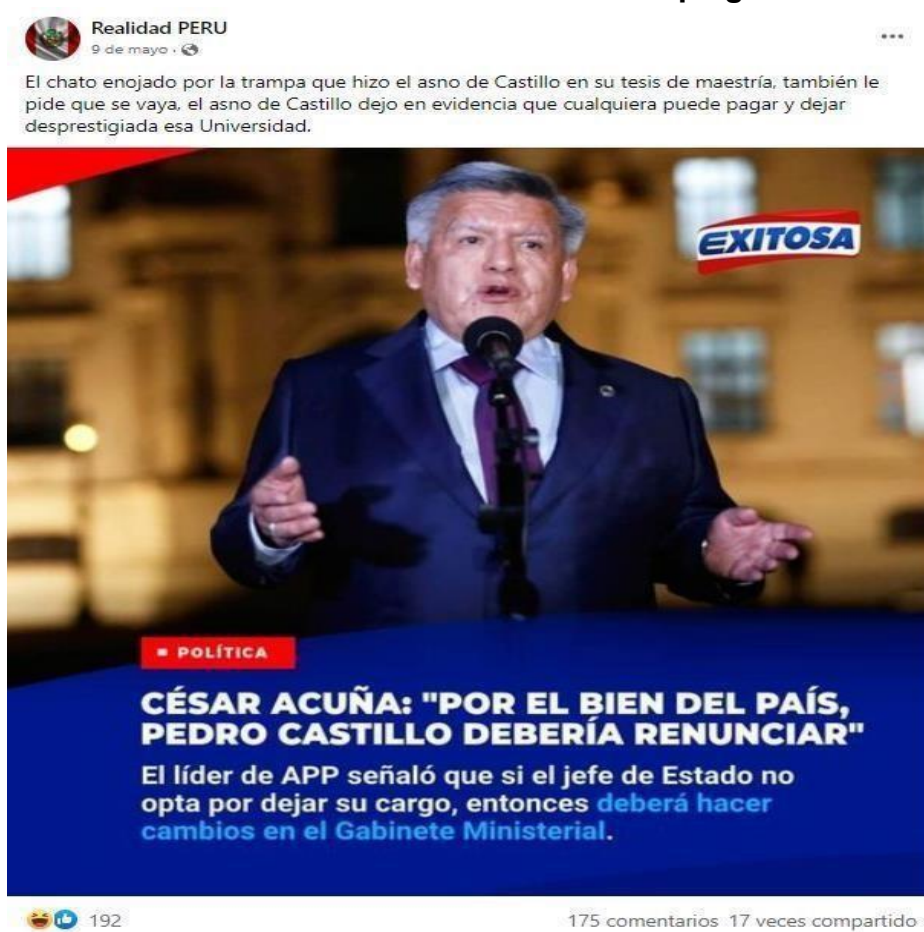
Realidad PERU
9 de mayo ·

...

El chato enojado por la trampa que hizo el asno de Castillo en su tesis de maestría, también le pide que se vaya, el asno de Castillo dejo en evidencia que cualquiera puede pagar y dejar desprestigiada esa Universidad.

EXITOSA

POLÍTICA

CÉSAR ACUÑA: "POR EL BIEN DEL PAÍS, PEDRO CASTILLO DEBERÍA RENUNCIAR"

El líder de APP señaló que si el jefe de Estado no opta por dejar su cargo, entonces deberá hacer cambios en el Gabinete Ministerial.

192

175 comentarios 17 veces compartido